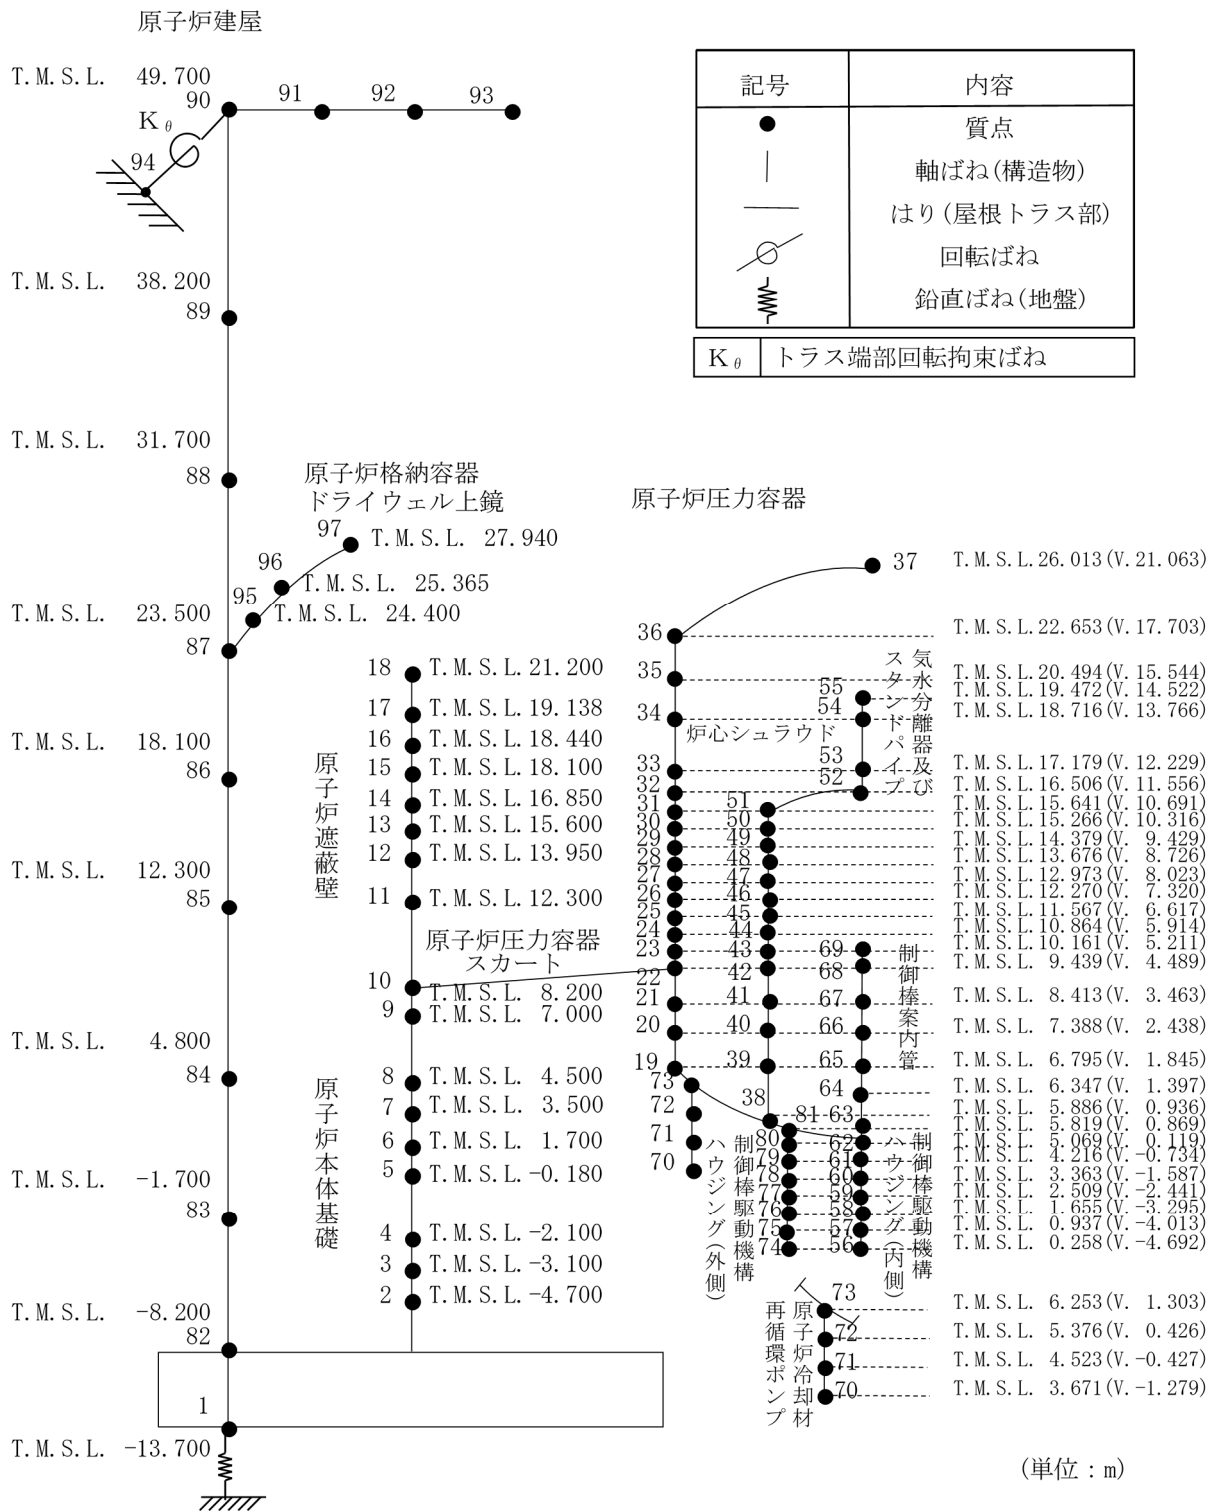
原子炉建屋

| 記号 | 内容 |
|---|---|
| ● | 質点 |
| | | 軸ばね(構造物) |
| — | はり(屋根トラス部) |
| | 回転ばね |
| | 鉛直ばね(地盤) |

| Kθ | トラス端部回転拘束ばね |
|---|---|

T.M.S.L. 49.700
90 91 92 93
Kθ
94
T.M.S.L. 38.200
89
T.M.S.L. 31.700
88
原子炉格納容器
ドライウェル上鏡
97 T.M.S.L. 27.940
96 T.M.S.L. 25.365
95 T.M.S.L. 24.400
T.M.S.L. 23.500
87
T.M.S.L. 18.100
86
T.M.S.L. 12.300
85
T.M.S.L. 4.800
84
T.M.S.L. -1.700
83
T.M.S.L. -8.200
82
1
T.M.S.L. -13.700

原子炉遮蔽壁
原子炉本体基礎
18 T.M.S.L.21.200
17 T.M.S.L.19.138
16 T.M.S.L.18.440
15 T.M.S.L.18.100
14 T.M.S.L.16.850
13 T.M.S.L.15.600
12 T.M.S.L.13.950
11 T.M.S.L.12.300
原子炉圧力容器
スカート
10 T.M.S.L. 8.200
9 T.M.S.L. 7.000
8 T.M.S.L. 4.500
7 T.M.S.L. 3.500
6 T.M.S.L. 1.700
5 T.M.S.L.-0.180
4 T.M.S.L.-2.100
3 T.M.S.L.-3.100
2 T.M.S.L.-4.700

原子炉圧力容器
37 T.M.S.L.26.013(V.21.063)
36 T.M.S.L.22.653(V.17.703)
35 T.M.S.L.20.494(V.15.544)
55 T.M.S.L.19.472(V.14.522)
34 54 T.M.S.L.18.716(V.13.766)
炉心シュラウド
気水分離器及びスタンドパイプ
33 53 T.M.S.L.17.179(V.12.229)
32 52 T.M.S.L.16.506(V.11.556)
31 51 T.M.S.L.15.641(V.10.691)
30 50 T.M.S.L.15.266(V.10.316)
29 49 T.M.S.L.14.379(V. 9.429)
28 48 T.M.S.L.13.676(V. 8.726)
27 47 T.M.S.L.12.973(V. 8.023)
26 46 T.M.S.L.12.270(V. 7.320)
25 45 T.M.S.L.11.567(V. 6.617)
24 44 T.M.S.L.10.864(V. 5.914)
23 43 69 T.M.S.L.10.161(V. 5.211)
22 42 68 T.M.S.L. 9.439(V. 4.489)
制御棒案内管
21 41 67 T.M.S.L. 8.413(V. 3.463)
20 40 66 T.M.S.L. 7.388(V. 2.438)
19 39 65 T.M.S.L. 6.795(V. 1.845)
73 64 T.M.S.L. 6.347(V. 1.397)
72 38 81 63 T.M.S.L. 5.886(V. 0.936)
71 80 62 T.M.S.L. 5.819(V. 0.869)
70 79 61 T.M.S.L. 5.069(V. 0.119)
78 60 T.M.S.L. 4.216(V.-0.734)
77 59 T.M.S.L. 3.363(V.-1.587)
76 58 T.M.S.L. 2.509(V.-2.441)
75 57 T.M.S.L. 1.655(V.-3.295)
74 56 T.M.S.L. 0.937(V.-4.013)
T.M.S.L. 0.258(V.-4.692)
ハウジング(外側)
制御棒駆動機構
ハウジング(内側)
制御棒駆動機構
原子炉冷却材再循環ポンプ
73 T.M.S.L. 6.253(V. 1.303)
72 T.M.S.L. 5.376(V. 0.426)
71 T.M.S.L. 4.523(V.-0.427)
70 T.M.S.L. 3.671(V.-1.279)

(単位:m)